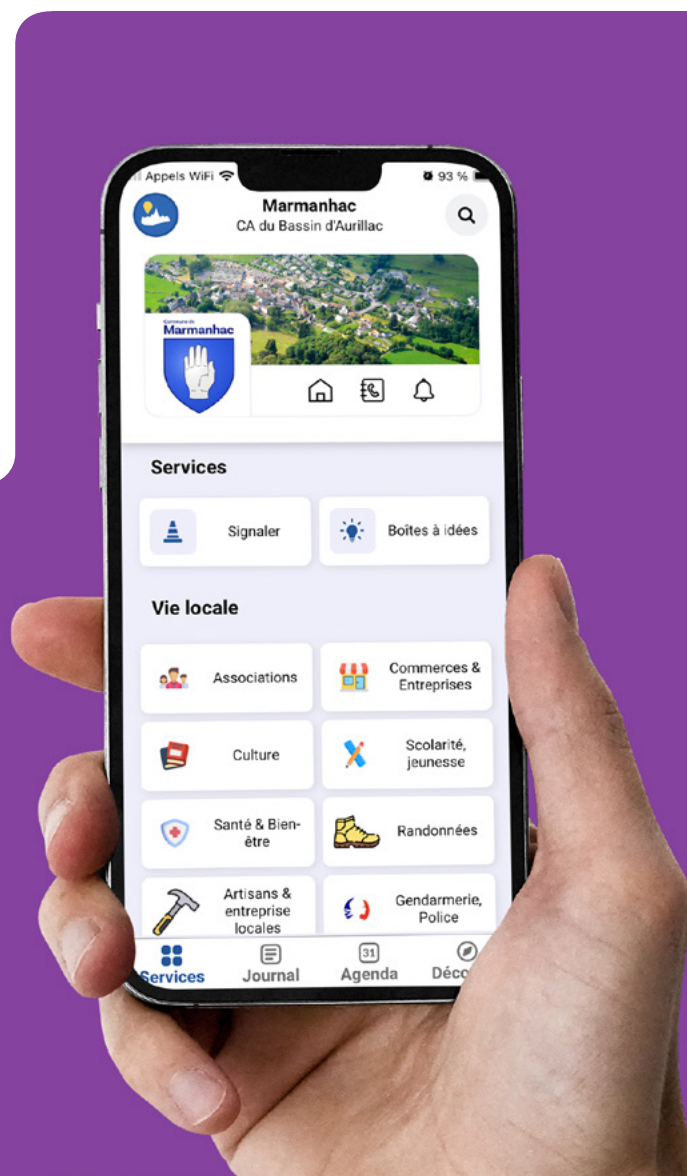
Appels WiFi
93 %
Marmanhac
CA du Bassin d'Aurillac
Commune de
Marmanhac
Services
Signaler
Boîtes à idées
Vie locale
Associations
Commerces & Entreprises
Culture
Scolarité, jeunesse
Santé & Bien-être
Randonnées
Artisans & entreprise locales
Gendarmerie, Police
Services
Journal
31
Agenda
Déco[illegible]